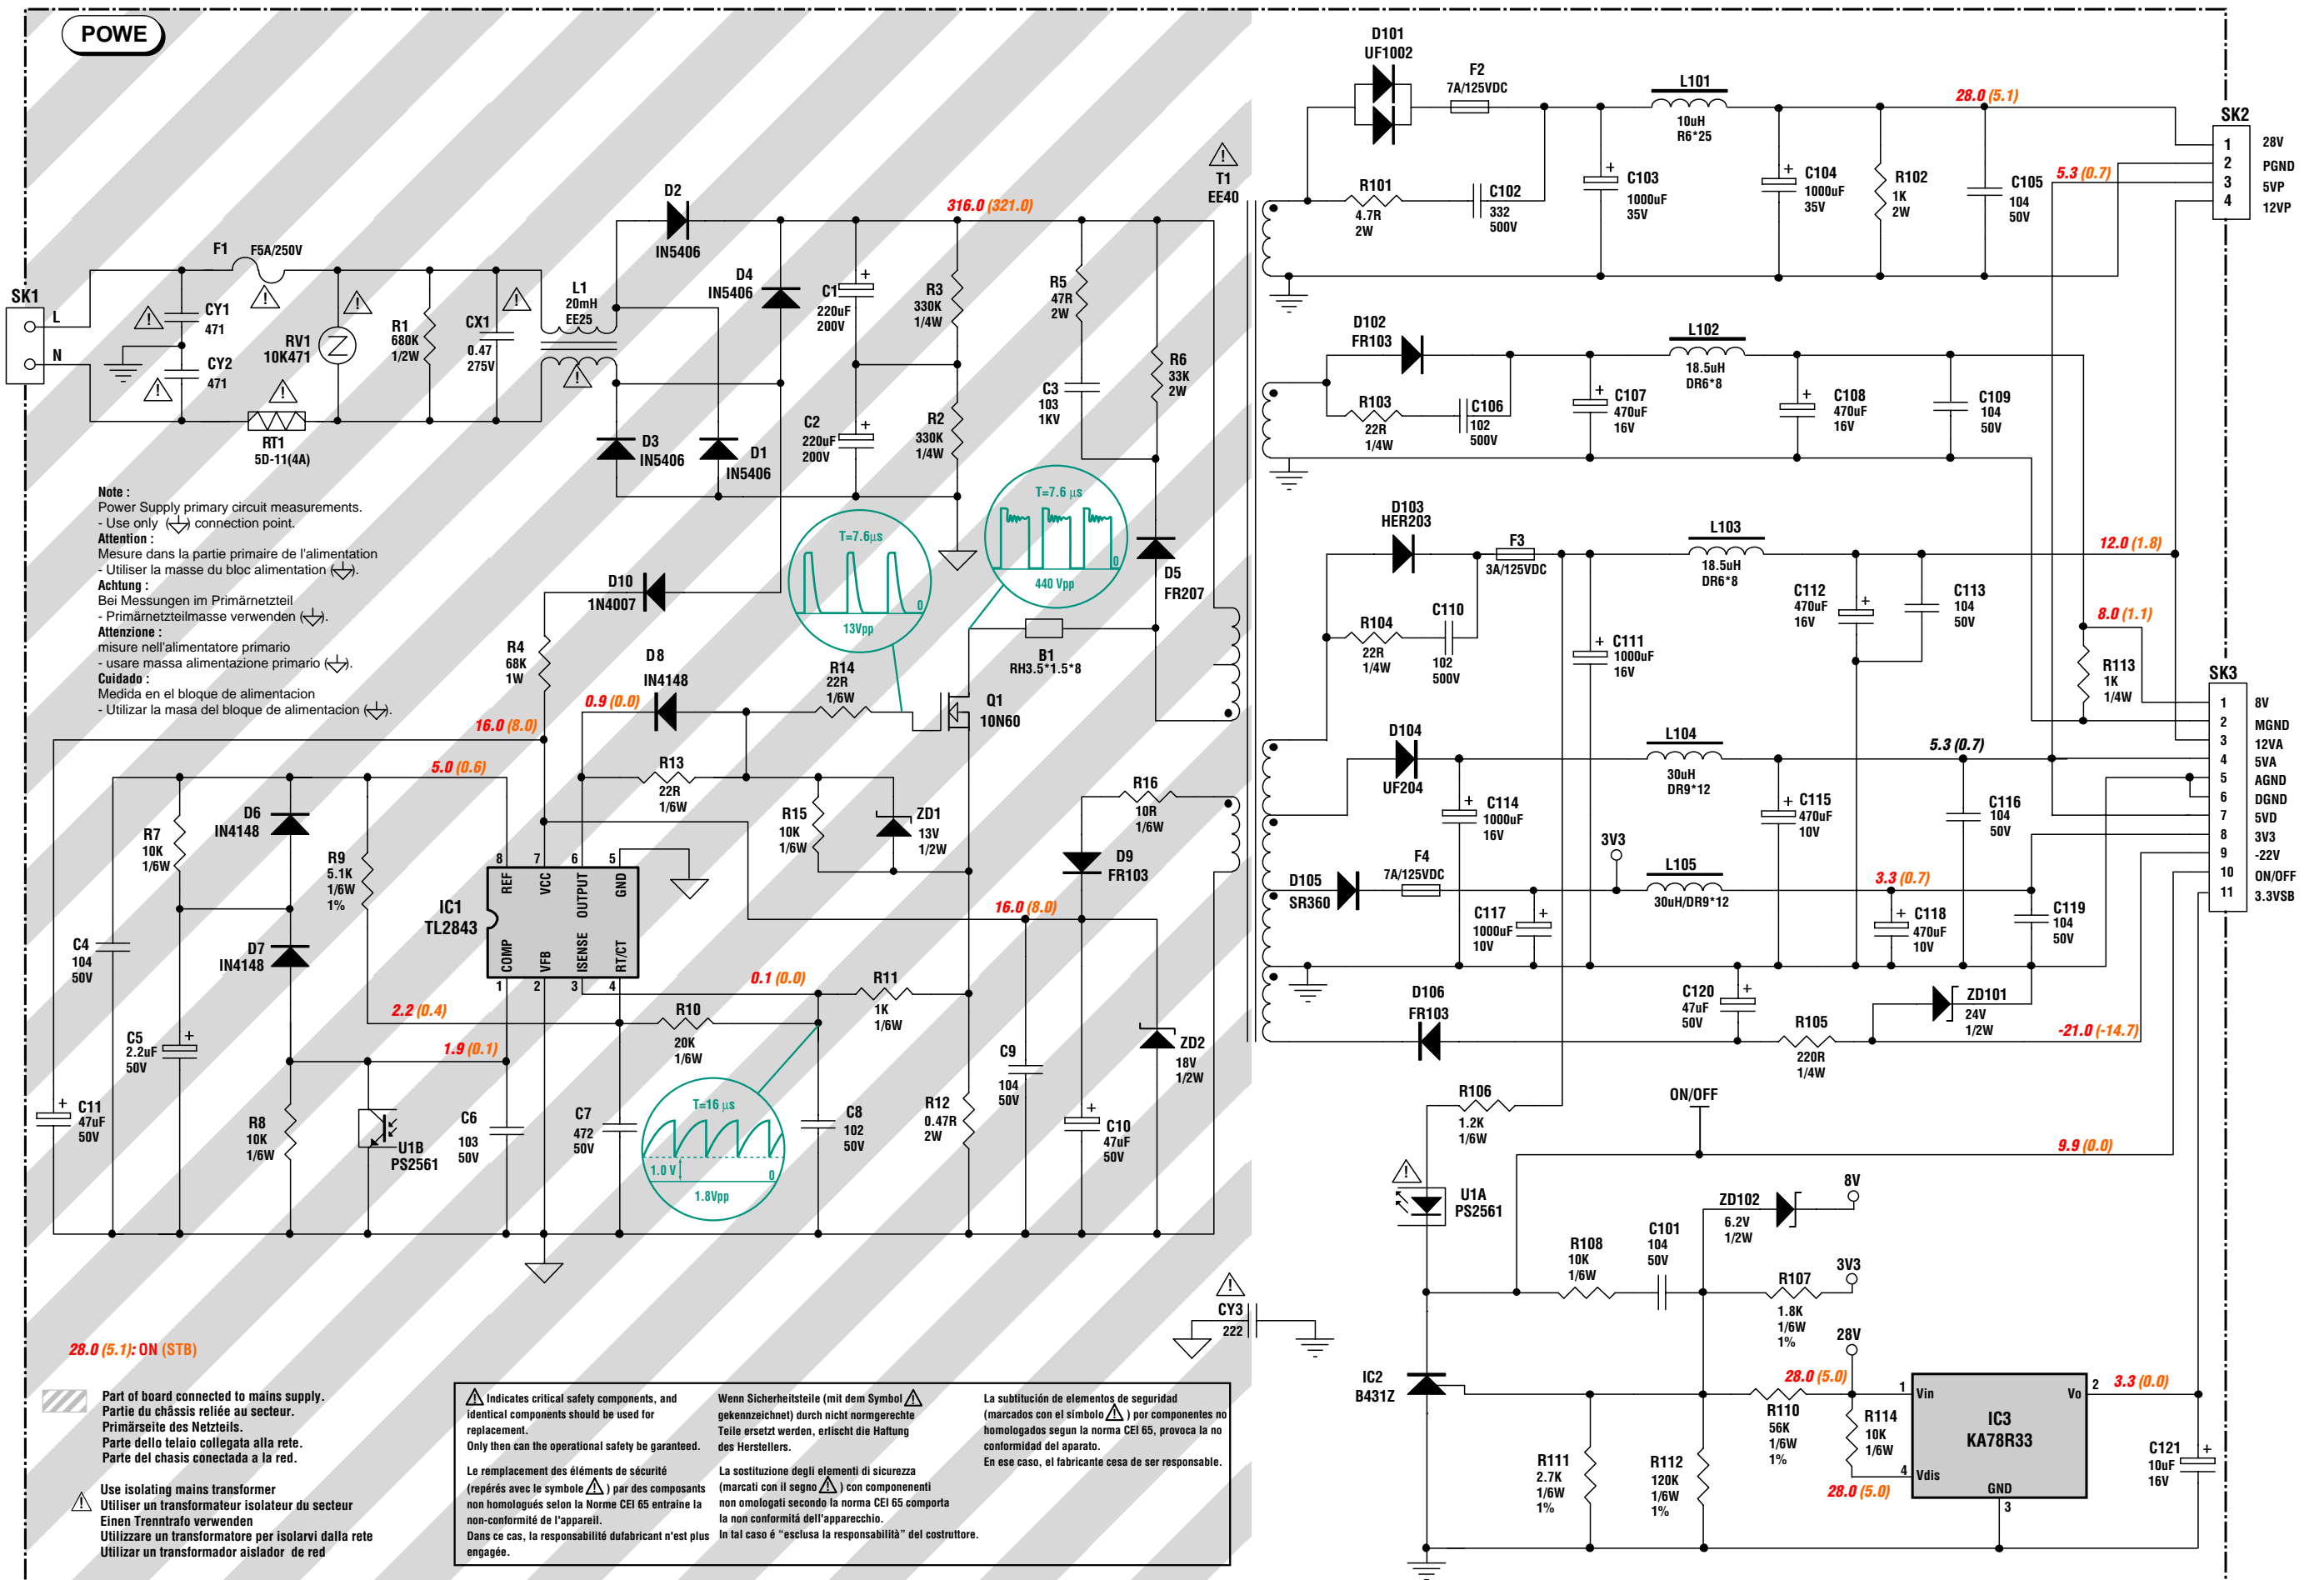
POWE

SK1
L
N
F1 F5A/250V
CY1 471
CY2 471
RV1 10K471
RT1 5D-11(4A)
R1 680K 1/2W
CX1 0.47 275V
L1 20mH EE25
D2 IN5406
D4 IN5406
D3 IN5406
D1 IN5406
C1 220uF 200V
C2 220uF 200V
R3 330K 1/4W
R2 330K 1/4W
316.0 (321.0)
R5 47R 2W
C3 103 1KV
R6 33K 2W
T1 EE40
D5 FR207
T=7.6µs
13Vpp
T=7.6 µs
440 Vpp
D10 1N4007
R4 68K 1W
D8 IN4148
0.9 (0.0)
R14 22R 1/6W
B1 RH3.5*1.5*8
Q1 10N60
16.0 (8.0)
5.0 (0.6)
R13 22R 1/6W
R15 10K 1/6W
ZD1 13V 1/2W
R16 10R 1/6W
D9 FR103
D6 IN4148
R7 10K 1/6W
R9 5.1K 1/6W 1%
IC1 TL2843
REF VCC OUTPUT GND COMP VFB ISENSE RT/CT
8 7 6 5 1 2 3 4
C4 104 50V
D7 IN4148
16.0 (8.0)
0.1 (0.0)
R11 1K 1/6W
2.2 (0.4)
R10 20K 1/6W
C5 2.2uF 50V
1.9 (0.1)
C9 104 50V
ZD2 18V 1/2W
C11 47uF 50V
R8 10K 1/6W
U1B PS2561
C6 103 50V
C7 472 50V
T=16 µs
1.0 V
1.8Vpp
C8 102 50V
R12 0.47R 2W
C10 47uF 50V

Note :
Power Supply primary circuit measurements.
- Use only connection point.
Attention :
Mesure dans la partie primaire de l'alimentation
- Utiliser la masse du bloc alimentation.
Achtung :
Bei Messungen im Primärnetzteil
- Primärnetzteilmasse verwenden.
Attenzione :
misure nell'alimentatore primario
- usare massa alimentazione primario.
Cuidado :
Medida en el bloque de alimentacion
- Utilizar la masa del bloque de alimentacion.

D101 UF1002
F2 7A/125VDC
L101 10uH R6*25
28.0 (5.1)
SK2
1 2 3 4
28V PGND 5VP 12VP
R101 4.7R 2W
C102 332 500V
C103 1000uF 35V
C104 1000uF 35V
R102 1K 2W
C105 104 50V
5.3 (0.7)
D102 FR103
L102 18.5uH DR6*8
R103 22R 1/4W
C106 102 500V
C107 470uF 16V
C108 470uF 16V
C109 104 50V
D103 HER203
F3 3A/125VDC
L103 18.5uH DR6*8
12.0 (1.8)
R104 22R 1/4W
C110 102 500V
C111 1000uF 16V
C112 470uF 16V
C113 104 50V
8.0 (1.1)
R113 1K 1/4W
SK3
1 2 3 4 5 6 7 8 9 10 11
8V MGND 12VA 5VA AGND DGND 5VD 3V3 -22V ON/OFF 3.3VSB
D104 UF204
L104 30uH DR9*12
5.3 (0.7)
C114 1000uF 16V
C115 470uF 10V
C116 104 50V
3V3
D105 SR360
F4 7A/125VDC
L105 30uH/DR9*12
3.3 (0.7)
C117 1000uF 10V
C118 470uF 10V
C119 104 50V
D106 FR103
C120 47uF 50V
R105 220R 1/4W
ZD101 24V 1/2W
-21.0 (-14.7)
R106 1.2K 1/6W
ON/OFF
9.9 (0.0)
U1A PS2561
ZD102 6.2V 1/2W
8V
R108 10K 1/6W
C101 104 50V
R107 1.8K 1/6W 1%
3V3
28V
CY3 222
IC2 B431Z
28.0 (5.0)
R110 56K 1/6W 1%
R114 10K 1/6W
1 Vin Vo 2
IC3 KA78R33
4 Vdis GND 3
3.3 (0.0)
28.0 (5.0)
R111 2.7K 1/6W 1%
R112 120K 1/6W 1%
C121 10uF 16V

28.0 (5.1): ON (STB)

Part of board connected to mains supply.
Partie du châssis reliée au secteur.
Primärseite des Netzteils.
Parte dello telaio collegata alla rete.
Parte del chasis conectada a la red.

Use isolating mains transformer
Utiliser un transformateur isolateur du secteur
Einen Trenntrafo verwenden
Utilizzare un transformatore per isolarvi dalla rete
Utilizar un transformador aislador de red

Indicates critical safety components, and identical components should be used for replacement.
Only then can the operational safety be garanteed.

Le remplacement des éléments de sécurité (repérés avec le symbole ) par des composants non homologués selon la norme CEI 65 entraine la non-conformité de l'appareil.
Dans ce cas, la responsabilité dufabricant n'est plus engagée.

Wenn Sicherheitsteile (mit dem Symbol gekennzeichnet) durch nicht normgerechte Teile ersetzt werden, erlischt die Haftung des Herstellers.

La sostituzione degli elementi di sicurezza (marcati con il segno ) con componenenti non omologati secondo la norma CEI 65 comporta la non conformità dell'apparecchio.
In tal caso é "esclusa la responsabilità" del costruttore.

La subtitución de elementos de seguridad (marcados con el simbolo ) por componentes no homologados segun la norma CEI 65, provoca la no conformidad del aparato.
En ese caso, el fabricante cesa de ser responsable.